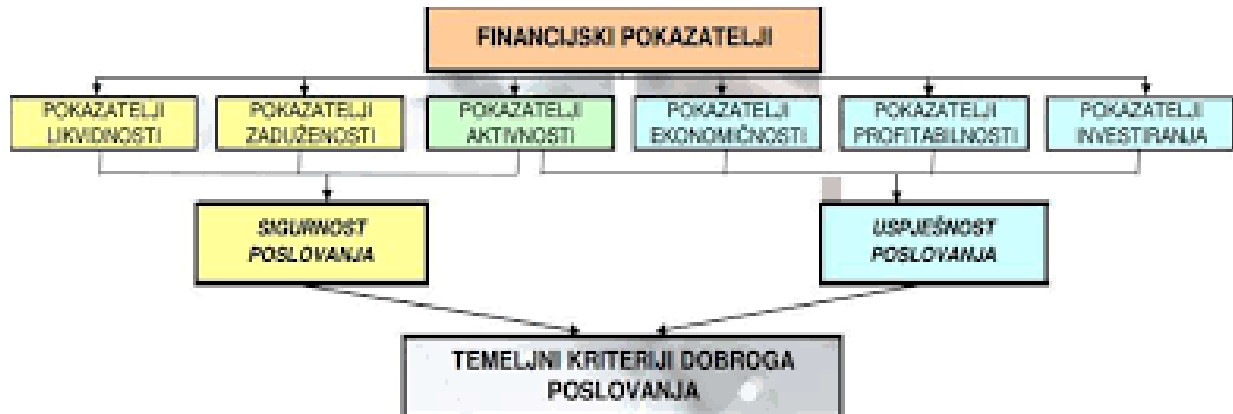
FINANCIJSKI POKAZATELJI

POKAZATELJI LIKVIDNOSTI

POKAZATELJI ZADUŽENOSTI

POKAZATELJI AKTIVNOSTI

POKAZATELJI EKONOMIČNOSTI

POKAZATELJI PROFITABILNOSTI

POKAZATELJI INVESTIRANJA

SIGURNOST POSLOVANJA

USPJEŠNOST POSLOVANJA

TEMELJNI KRITERIJI DOBROGA POSLOVANJA